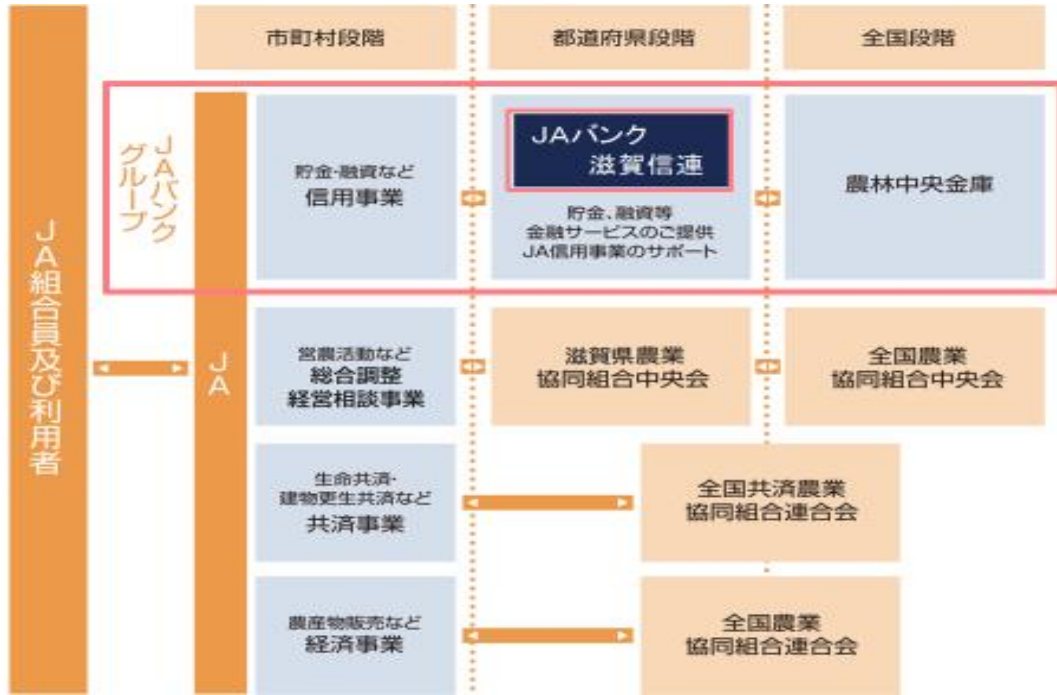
市町村段階

都道府県段階

全国段階

JA組合員及び利用者

JAバンクグループ

JA

貯金·融資など
信用事業

JAバンク
滋賀信連

貯金、融資等
金融サービスのご提供
JA信用事業のサポート

農林中央金庫

営農活動など
総合調整
経営相談事業

滋賀県農業
協同組合中央会

全国農業
協同組合中央会

生命共済·
建物更生共済など
共済事業

全国共済農業
協同組合連合会

農産物販売など
経済事業

全国農業
協同組合連合会